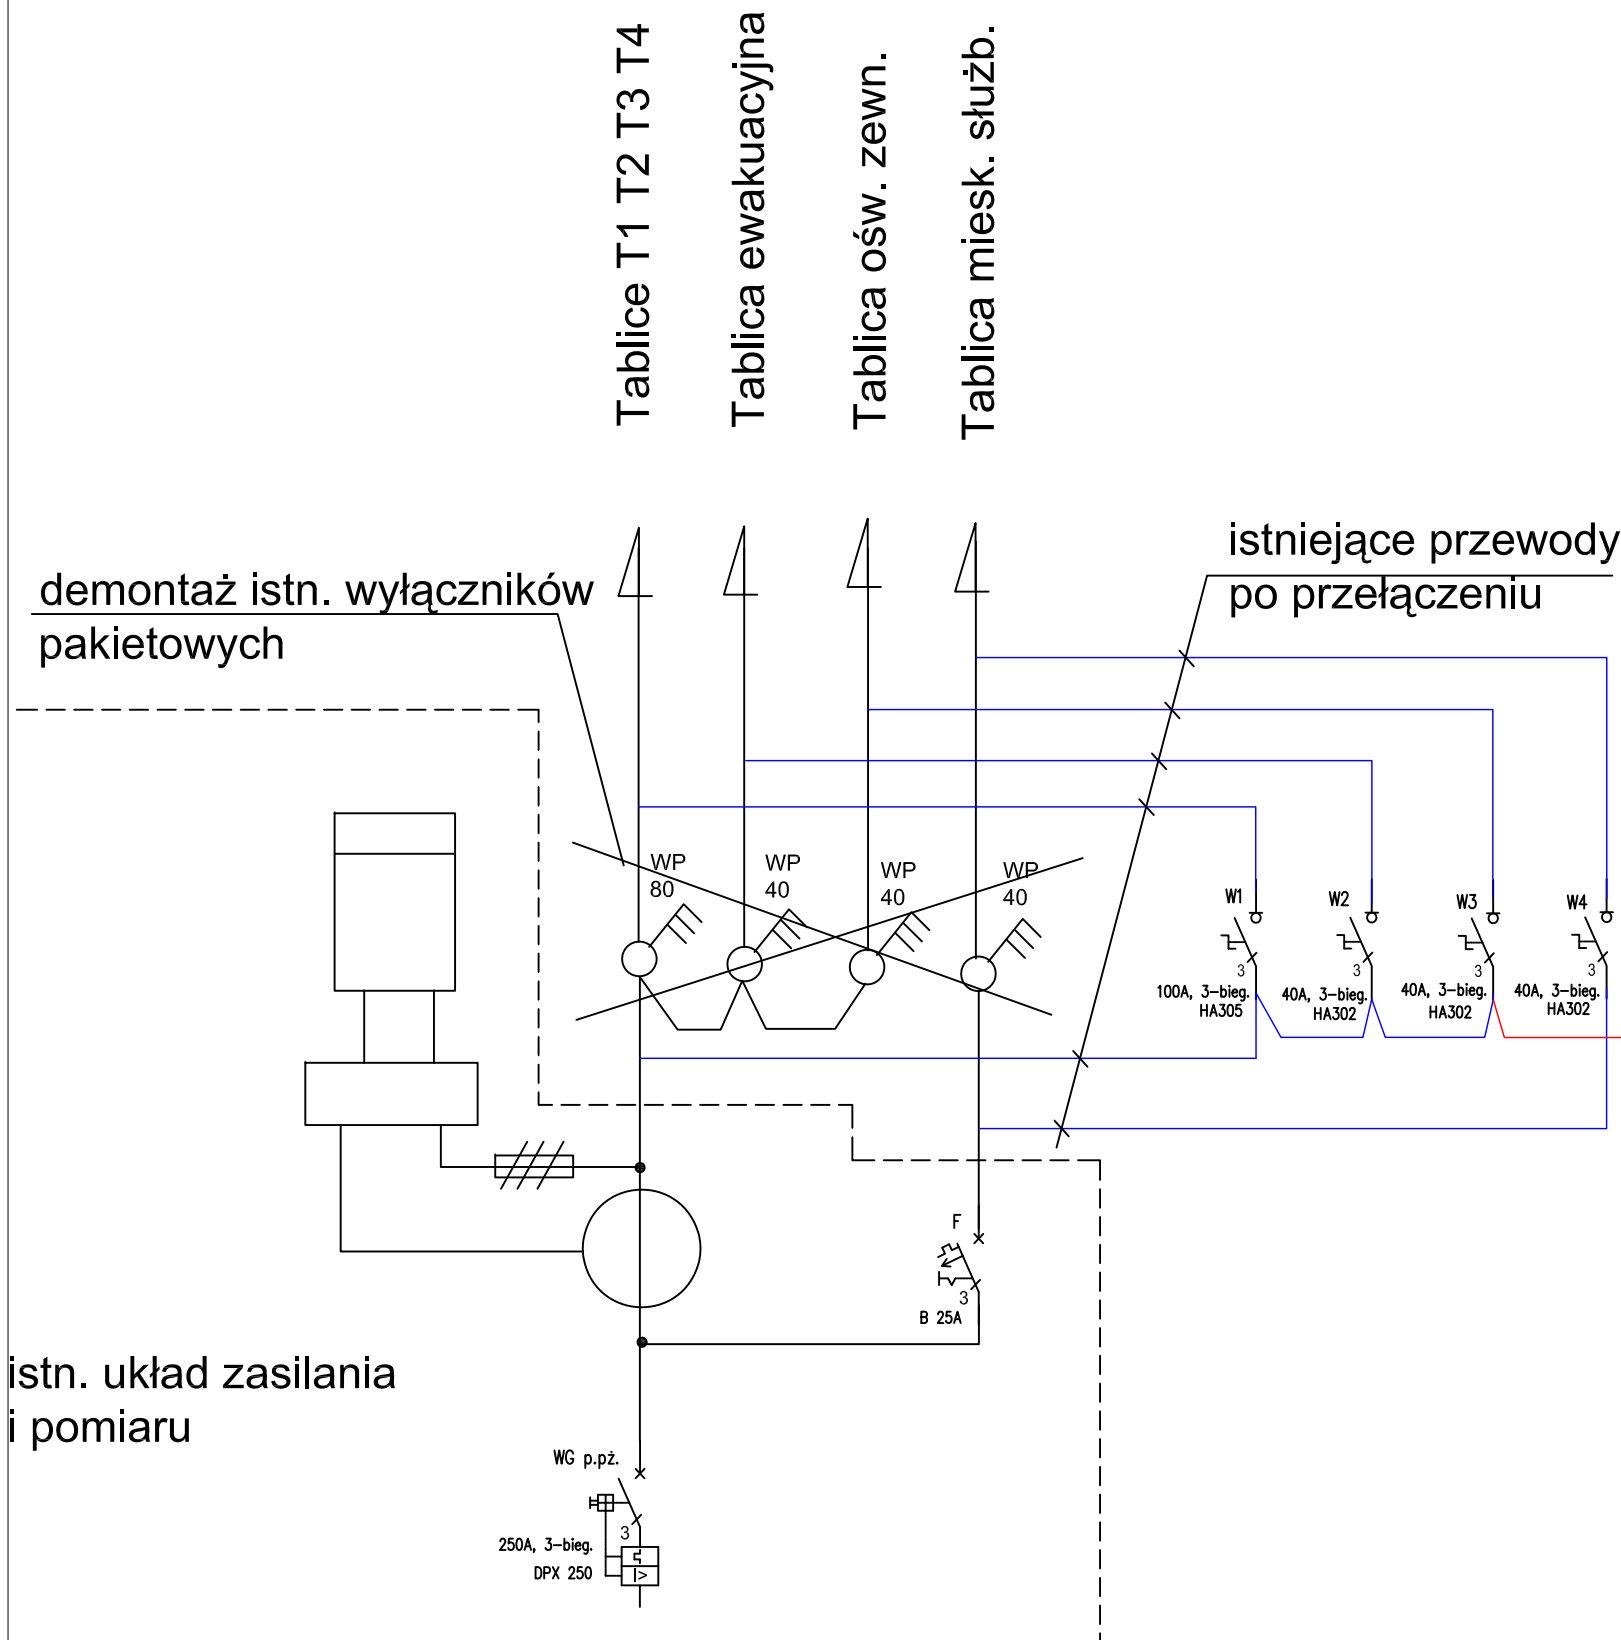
Tablice T1 T2 T3 T4
Tablica ewakuacyjna
Tablica ośw. zewn.
Tablica miesk. służb.

istniejące przewody
po przełączeniu

demontaż istn. wyłączników
pakietowych

WP
80
WP
40
WP
40
WP
40

W1
3
100A, 3–bieg.
HA305

W2
3
40A, 3–bieg.
HA302

W3
3
40A, 3–bieg.
HA302

W4
3
40A, 3–bieg.
HA302

F
3
B 25A

istn. układ zasilania
i pomiaru

WG p.pż.
3
250A, 3–bieg.
DPX 250